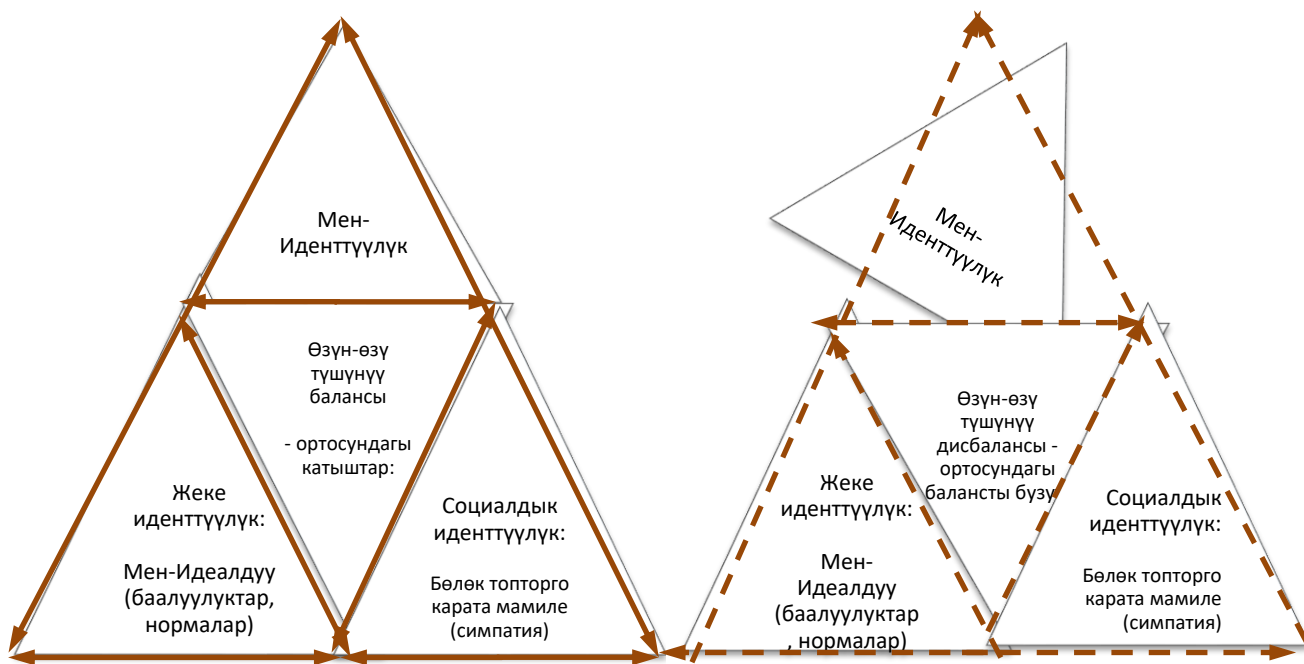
Мен-Иденттүүлүк

Өзүн-өзү түшүнүү балансы

- ортосундагы катыштар:

Жеке иденттүүлүк:

Мен-Идеалдуу (баалуулуктар, нормалар)

Социалдык иденттүүлүк:

Бөлөк топторго карата мамиле (симпатия)

Мен-Иденттүүлүк

Өзүн-өзү түшүнүү дисбалансы - ортосундагы балансты бузу

Жеке иденттүүлүк:

Мен-Идеалдуу (баалуулуктар, нормалар)

Социалдык иденттүүлүк:

Бөлөк топторго карата мамиле (симпатия)